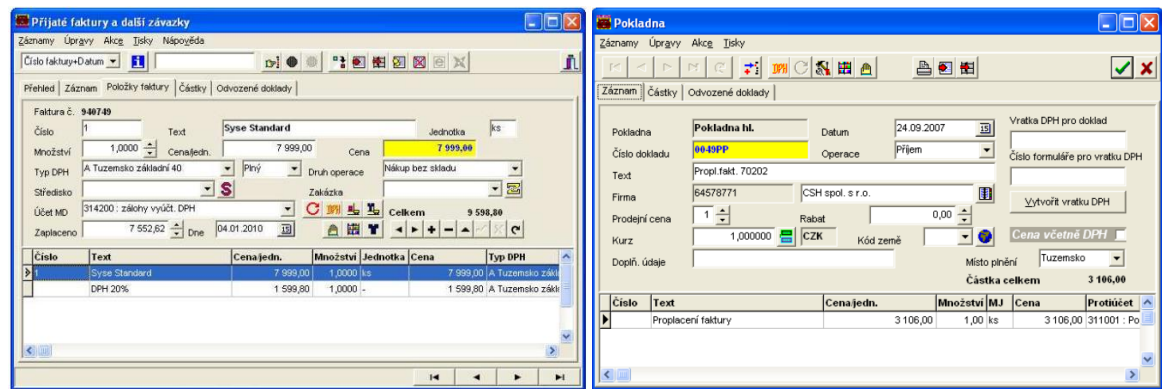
Přijaté faktury a další závazky

Záznamy Úpravy Akce Tisky Nápověda

Číslo faktury+Datum

Přehled | Záznam | Položky faktury | Částky | Odvozené doklady

Faktura č. 940749

Číslo 1

Text Syse Standard

Jednotka ks

Množství 1,0000

Cena/jedn. 7 999,00

Cena 7 999,00

Typ DPH A Tuzemsko základní 40

Plný

Druh operace Nákup bez skladu

Středisko

Zakázka

Účet MD 314200 : zálohy vyúčt. DPH

Celkem 9 598,80

Zaplaceno 7 552,62

Dne 04.01.2010

| Číslo | Text | Cena/jedn. | Množství | Jednotka | Cena | Typ DPH |
|---|---|---|---|---|---|---|
| 1 | Syse Standard | 7 999,00 | 1,0000 | ks | 7 999,00 | A Tuzemsko zákl |
| | DPH 20% | 1 599,80 | 1,0000 | - | 1 599,80 | A Tuzemsko zákl |

Pokladna

Záznamy Úpravy Akce Tisky

Záznam | Částky | Odvozené doklady

Pokladna Pokladna hl.

Datum 24.09.2007

Vratka DPH pro doklad

Číslo dokladu 0049PP

Operace Příjem

Číslo formuláře pro vratku DPH

Text Propl.fakt. 70202

Firma 64578771 CSH spol. s r.o.

Vytvořit vratku DPH

Prodejní cena 1

Rabat 0,00

Kurz 1,000000 CZK

Kód země

Cena včetně DPH

Dopln. údaje

Místo plnění Tuzemsko

Částka celkem 3 106,00

| Číslo | Text | Cena/jedn. | Množství | MJ | Cena | Protiúčet |
|---|---|---|---|---|---|---|
| | Proplacení faktury | 3 106,00 | 1,00 | ks | 3 106,00 | 311001 : Po |